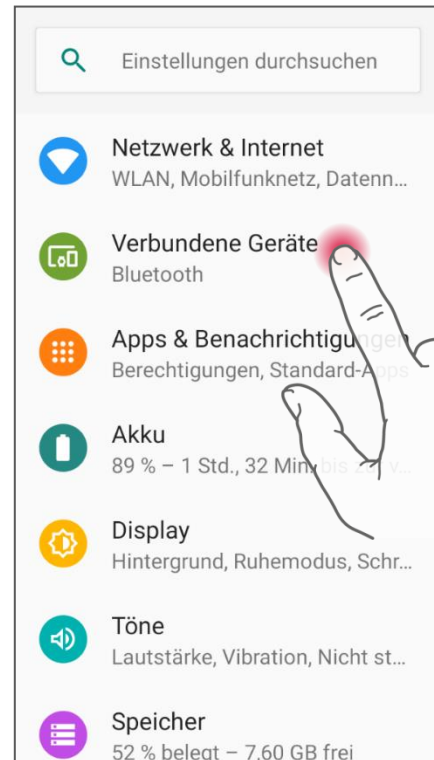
Einstellungen durchsuchen

Netzwerk & Internet
WLAN, Mobilfunknetz, Datenn...

Verbundene Geräte
Bluetooth

Apps & Benachrichtigu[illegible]
Berechtigungen, Standard-Apps

Akku
89 % – 1 Std., 32 Min. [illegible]

Display
Hintergrund, Ruhemodus, Schr...

Töne
Lautstärke, Vibration, Nicht st...

Speicher
52 % belegt – 7,60 GB frei